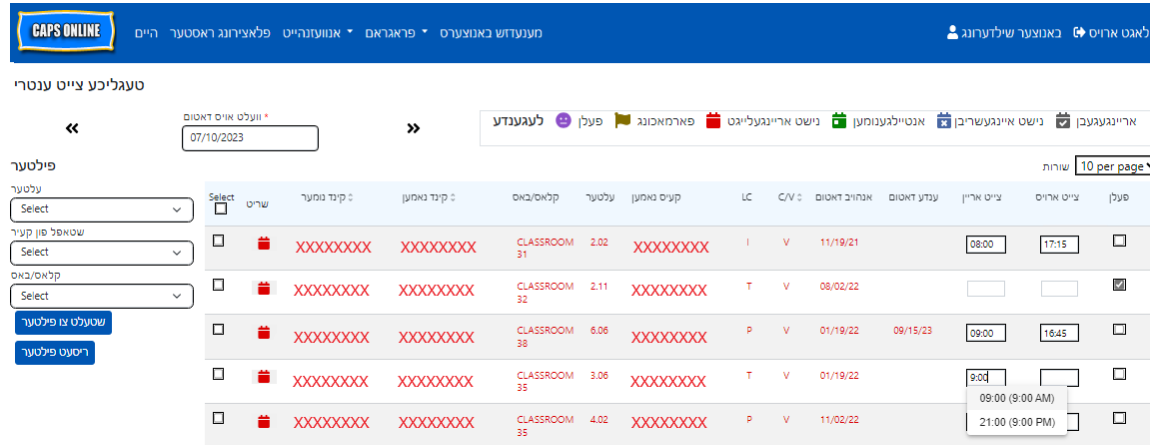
CAPS ONLINE היים פלאצירונג ראסטער אנוועזנהייט פראגראם מענעדזש באנוצערס

לאגט ארויס באנוצער שילדערונג

טעגליכע צייט ענטרי

« * וועלט אויס דאטום 07/10/2023 »

לעגענדע: פעלן פארמאכונג נישט אריינגעלייגט אנטיילגענומען נישט איינגעשריבן אריינגעגעבן

פילטער

עלטער
Select

שטאפל פון קינד
Select

קלאס/באס
Select

שטעלט צו פילטער

ריסעט פילטער

10 per page שורות

| Select | שריט | קינד נומער | קינד נאמען | קלאס/באס | עלטער | קעיס נאמען | LC | C/V | אנהויב דאטום | ענדע דאטום | צייט אריין | צייט ארויס | פעלן |
|---|---|---|---|---|---|---|---|---|---|---|---|---|---|
| ☐ | | XXXXXXXX | XXXXXXXX | CLASSROOM 31 | 2.02 | XXXXXXXX | I | V | 11/19/21 | | 08:00 | 17:15 | ☐ |
| ☐ | | XXXXXXXX | XXXXXXXX | CLASSROOM 32 | 2.11 | XXXXXXXX | T | V | 08/02/22 | | | | ☑ |
| ☐ | | XXXXXXXX | XXXXXXXX | CLASSROOM 38 | 6.06 | XXXXXXXX | P | V | 01/19/22 | 09/15/23 | 09:00 | 16:45 | ☐ |
| ☐ | | XXXXXXXX | XXXXXXXX | CLASSROOM 35 | 3.06 | XXXXXXXX | T | V | 01/19/22 | | 9:00 | | ☐ |
| ☐ | | XXXXXXXX | XXXXXXXX | CLASSROOM 35 | 4.02 | XXXXXXXX | P | V | 11/02/22 | | | | ☐ |

09:00 (9:00 AM)
21:00 (9:00 PM)